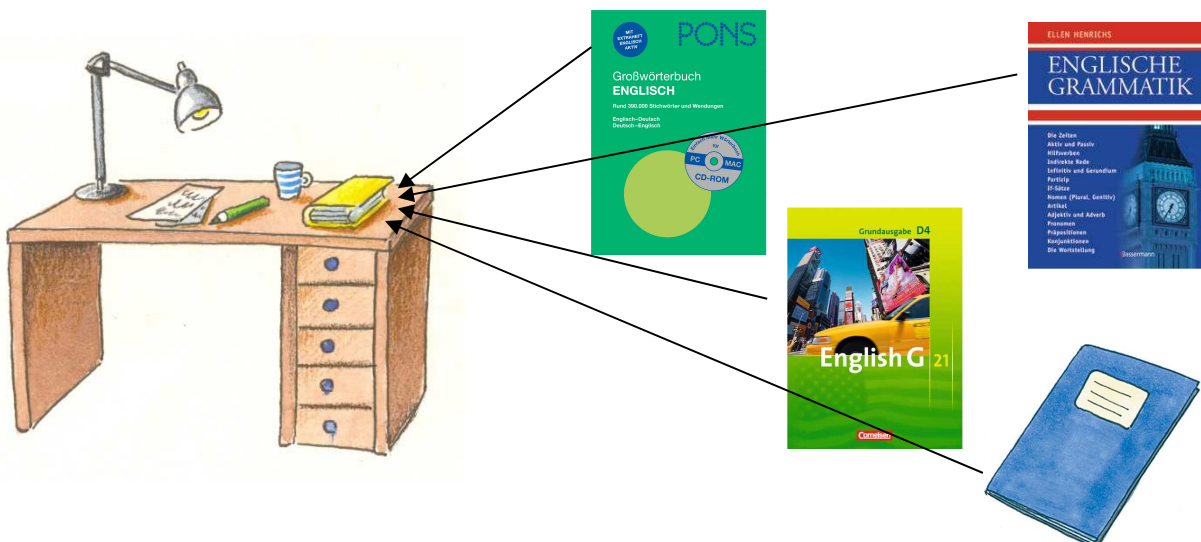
MIT EXTRAHEFT ENGLISCH AKTIV

PONS

Großwörterbuch ENGLISCH

Rund 390.000 Stichwörter und Wendungen

Englisch–Deutsch
Deutsch–Englisch

PC MAC CD-ROM

ELLEN HENRICHS

ENGLISCHE GRAMMATIK

Die Zeiten
Aktiv und Passiv
Hilfsverben
Indirekte Rede
Infinitiv und Gerundium
Partizip
If-Sätze
Nomen (Plural, Genitiv)
Artikel
Adjektiv und Adverb
Pronomen
Präpositionen
Konjunktionen
Die Wortstellung

Bassermann

Grundausgabe D4

English G 21

Cornelsen